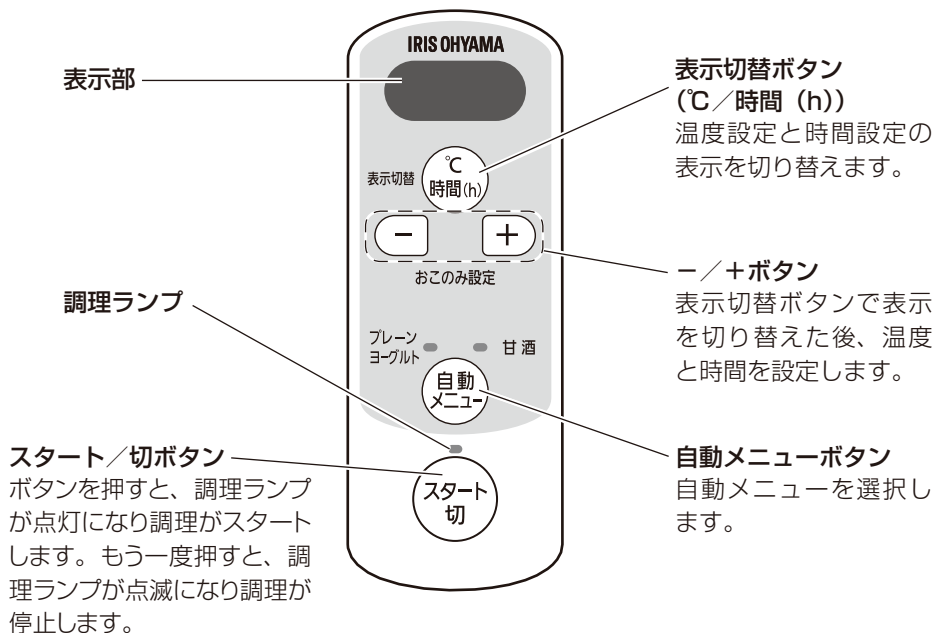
IRIS OHYAMA

表示部

表示切替ボタン（℃／時間（h））
温度設定と時間設定の表示を切り替えます。

表示切替

℃
時間(h)

−

＋

おこのみ設定

−／＋ボタン
表示切替ボタンで表示を切り替えた後、温度と時間を設定します。

調理ランプ

プレーン
ヨーグルト

甘酒

自動
メニュー

自動メニューボタン
自動メニューを選択します。

スタート／切ボタン
ボタンを押すと、調理ランプが点灯になり調理がスタートします。もう一度押すと、調理ランプが点滅になり調理が停止します。

スタート
切